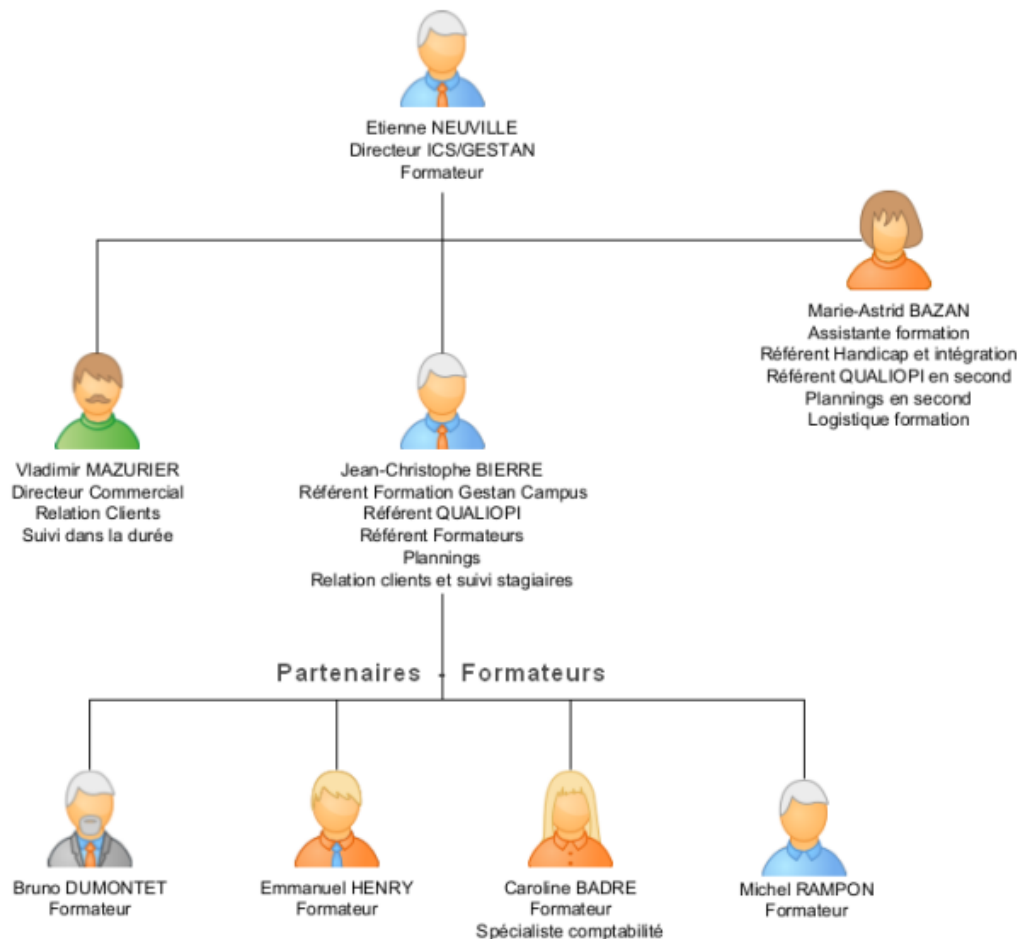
Etienne NEUVILLE
Directeur ICS/GESTAN
Formateur

Marie-Astrid BAZAN
Assistante formation
Référent Handicap et intégration
Référent QUALIOPI en second
Plannings en second
Logistique formation

Vladimir MAZURIER
Directeur Commercial
Relation Clients
Suivi dans la durée

Jean-Christophe BIERRE
Référent Formation Gestan Campus
Référent QUALIOPI
Référent Formateurs
Plannings
Relation clients et suivi stagiaires

Partenaires - Formateurs

Bruno DUMONTET
Formateur

Emmanuel HENRY
Formateur

Caroline BADRE
Formateur
Spécialiste comptabilité

Michel RAMPON
Formateur